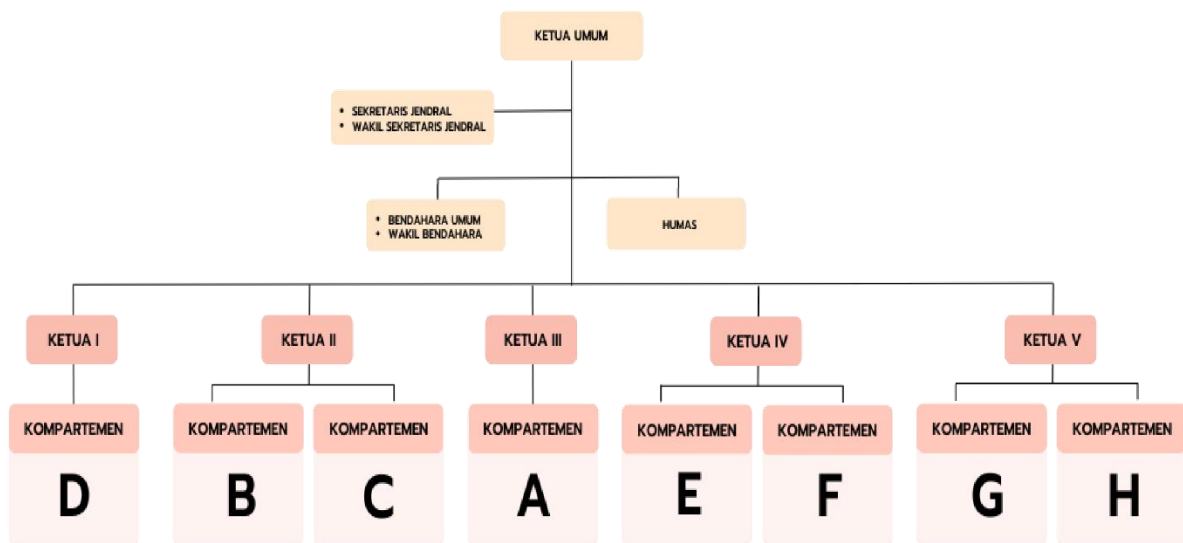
KETUA UMUM

• SEKRETARIS JENDRAL
• WAKIL SEKRETARIS JENDRAL

• BENDAHARA UMUM
• WAKIL BENDAHARA

HUMAS

KETUA I

KOMPARTEMEN
D

KETUA II

KOMPARTEMEN
B

KOMPARTEMEN
C

KETUA III

KOMPARTEMEN
A

KETUA IV

KOMPARTEMEN
E

KOMPARTEMEN
F

KETUA V

KOMPARTEMEN
G

KOMPARTEMEN
H